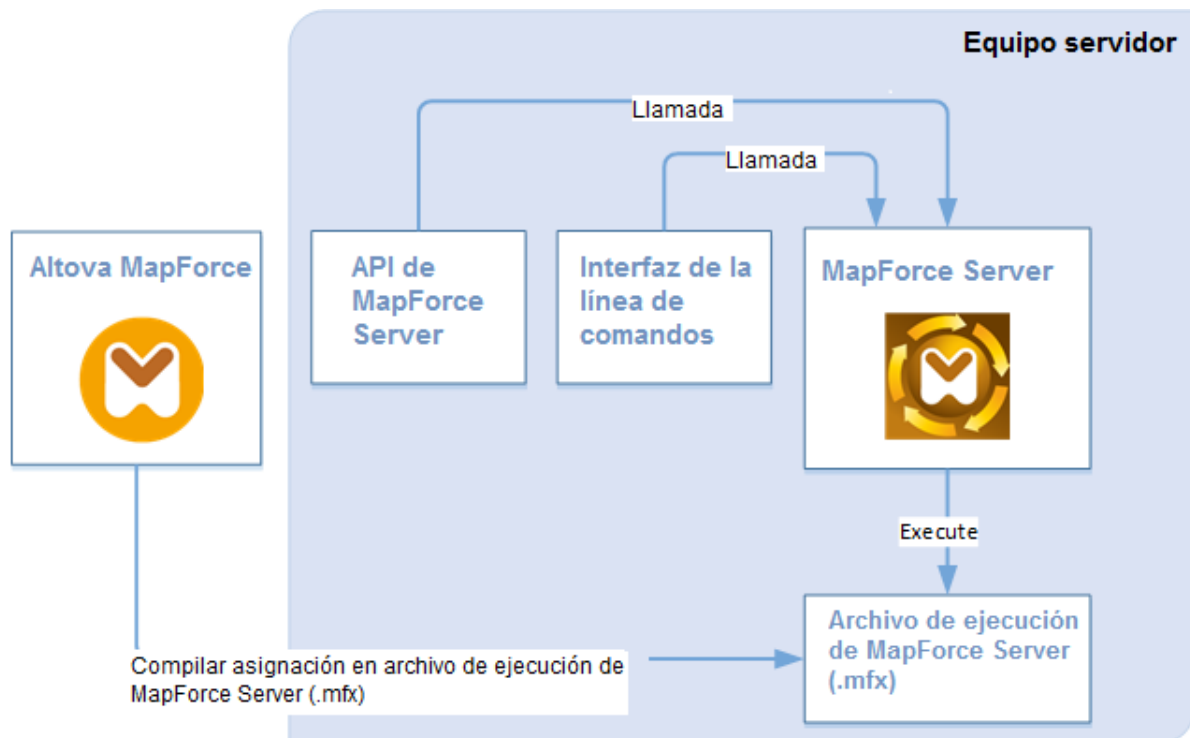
Equipo servidor

Llamada

Llamada

Altova MapForce

API de MapForce Server

Interfaz de la línea de comandos

MapForce Server

Execute

Archivo de ejecución de MapForce Server (.mfx)

Compilar asignación en archivo de ejecución de MapForce Server (.mfx)